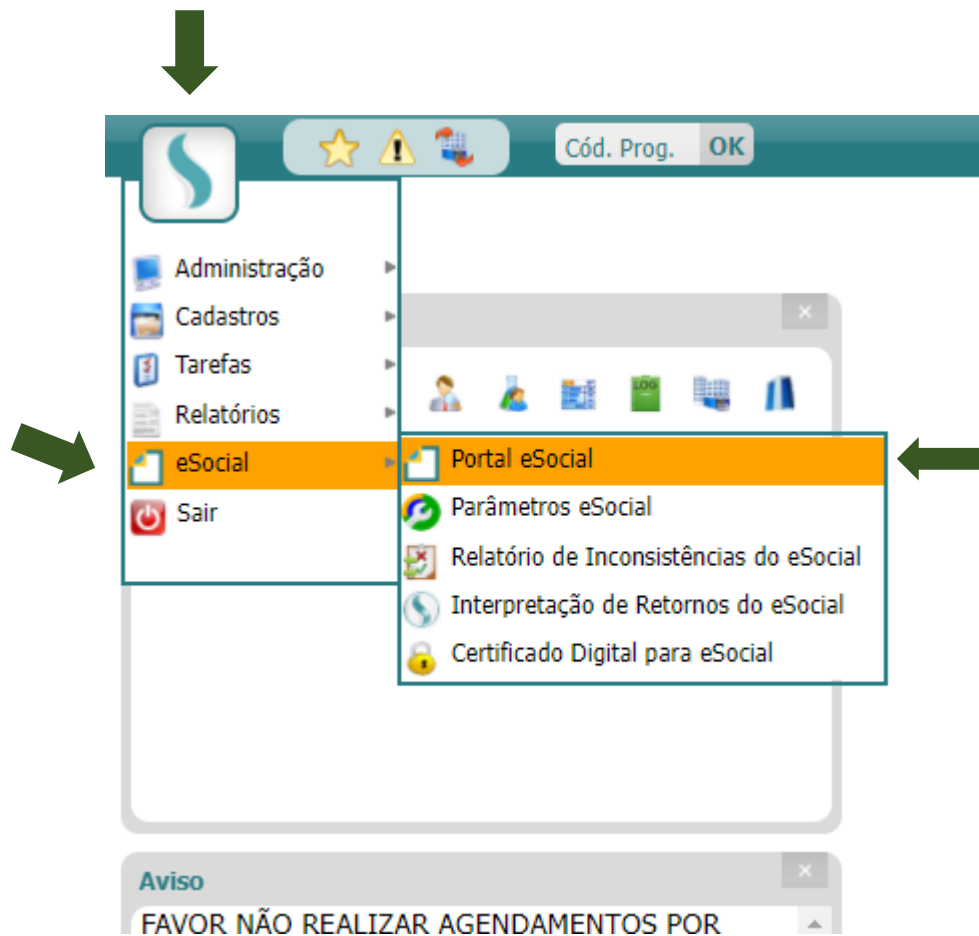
Cód. Prog. OK

Administração
Cadastros
Tarefas
Relatórios
eSocial
Sair

Portal eSocial
Parâmetros eSocial
Relatório de Inconsistências do eSocial
Interpretação de Retornos do eSocial
Certificado Digital para eSocial

LOG

Aviso
FAVOR NÃO REALIZAR AGENDAMENTOS POR